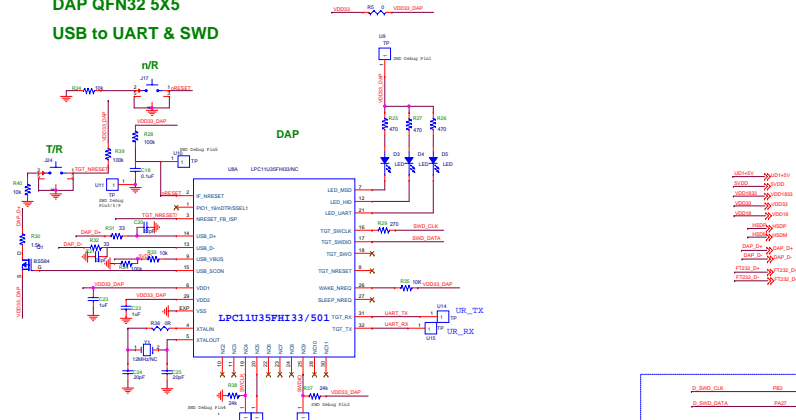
DAP QFN32 5X5

USB to UART & SWD

n/R

T/R

DAP

VDD33 R6 0 VDD33_DAP

U9 TP

SWD Debug Pin1

VDD33_DAP

J17

R24 10k

nRESET

VDD33_DAP

R28 100k

SWD Debug Pin5

U10 TP

J24

TGT_NRESET

R39 100k

U11 TP

C18 0.1uF

nRESET

R40 10k

SWD Debug Pin3/9

TGT_NRESET

R30 1.5k

DAP_D+

DAP_D-

R32 33

R31 33

C21 18pF

R34 33

R33 100k

Q1 BSS84

VDD33_DAP

U8A LPC11U35FHI33/NC

IF_NRESET

PIO1_19/nDTR/SSEL1

NRESET_FB_ISP

USB_D+

USB_D-

USB_VBUS

USB_SCON

VDD1

VDD2

VSS

EXP

XTALIN

XTALOUT

LPC11U35FHI33/501

LED_MSD

LED_HID

LED_UART

TGT_SWCLK

TGT_SWDIO

TGT_SWO

TGT_NRESET

WAKE_NREQ

SLEEP_NREQ

TGT_RX

TGT_TX

R25 470

R27 470

R26 470

D3 LED

D4 LED

D5 LED

R36 270

SWD_CLK

SWD_DATA

R35 10K

VDD33_DAP

UART_TX

UART_RX

U14 TP

UR_TX

U15 TP

UR_RX

C23 1uF

VDD33_DAP

C22 1uF

R38 1M

Y1 12MHz/NC

C26 20pF

C25 20pF

R39 24k

R37 24k

VDD33_DAP

SWD Debug Pin4

SWD Debug Pin2

SWCLK

SWDIO

UD1+5V

5VDD

VDD1833

VDD33

VDD18

HSDP

HSDM

DAP_D+

DAP_D-

FT232_D+

FT232_D-

D_SWD_CLK PB3

D_SWD_DATA PA27